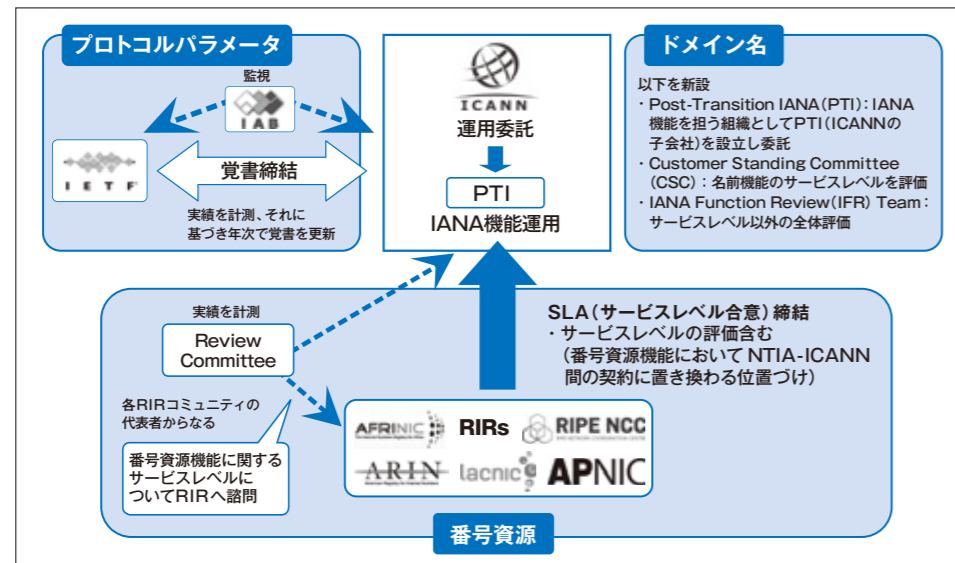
プロトコルパラメータ

監視

IAB

IETF

覚書締結

実績を計測、それに基づき年次で覚書を更新

ICANN

運用委託

PTI

IANA機能運用

ドメイン名

以下を新設
・Post-Transition IANA(PTI):IANA機能を担う組織としてPTI(ICANNの子会社)を設立し委託
・Customer Standing Committee (CSC):名前機能のサービスレベルを評価
・IANA Function Review(IFR) Team:サービスレベル以外の全体評価

実績を計測

Review Committee

SLA(サービスレベル合意)締結
・サービスレベルの評価含む
(番号資源機能において NTIA-ICANN 間の契約に置き換わる位置づけ)

各RIRコミュニティの代表者からなる

番号資源機能に関するサービスレベルについてRIRへ諮問

AFRINIC

RIRs

RIPE NCC

ARIN

lacnic

APNIC

番号資源